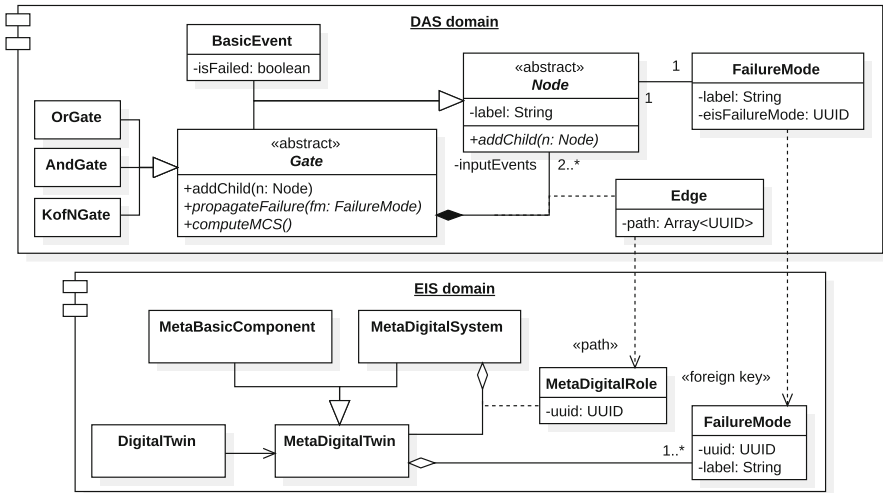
DAS domain

BasicEvent
-isFailed: boolean

«abstract»
Node
-label: String
+addChild(n: Node)

1

1

FailureMode
-label: String
-eisFailureMode: UUID

OrGate

AndGate

KofNGate

«abstract»
Gate
+addChild(n: Node)
+propagateFailure(fm: FailureMode)
+computeMCS()

-inputEvents 2..*

Edge
-path: Array<UUID>

EIS domain

MetaBasicComponent

MetaDigitalSystem

«path»

MetaDigitalRole
-uuid: UUID

«foreign key»

DigitalTwin

MetaDigitalTwin

1..*

FailureMode
-uuid: UUID
-label: String